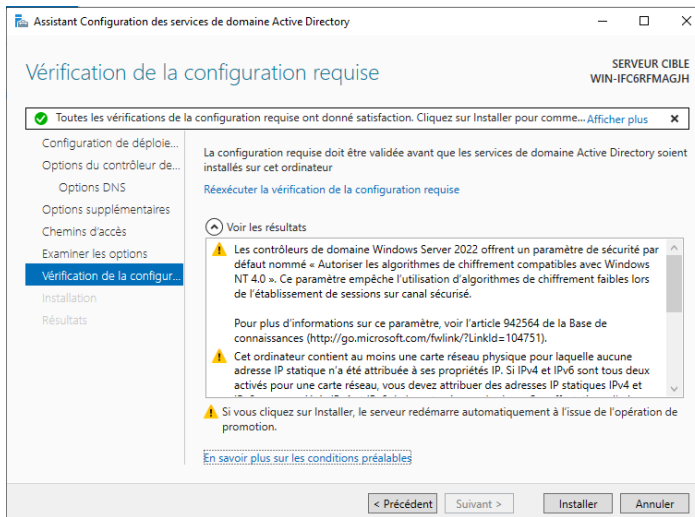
Assistant Configuration des services de domaine Active Directory

Vérification de la configuration requise

SERVEUR CIBLE
WIN-IFC6RFMAGJH

Toutes les vérifications de la configuration requise ont donné satisfaction. Cliquez sur Installer pour comme... Afficher plus

Configuration de déploie...
Options du contrôleur de...
Options DNS
Options supplémentaires
Chemins d'accès
Examiner les options
Vérification de la configur...
Installation
Résultats

La configuration requise doit être validée avant que les services de domaine Active Directory soient installés sur cet ordinateur

Réexécuter la vérification de la configuration requise

Voir les résultats

Les contrôleurs de domaine Windows Server 2022 offrent un paramètre de sécurité par défaut nommé « Autoriser les algorithmes de chiffrement compatibles avec Windows NT 4.0 ». Ce paramètre empêche l'utilisation d'algorithmes de chiffrement faibles lors de l'établissement de sessions sur canal sécurisé.

Pour plus d'informations sur ce paramètre, voir l'article 942564 de la Base de connaissances (http://go.microsoft.com/fwlink/?LinkId=104751).

Cet ordinateur contient au moins une carte réseau physique pour laquelle aucune adresse IP statique n'a été attribuée à ses propriétés IP. Si IPv4 et IPv6 sont tous deux activés pour une carte réseau, vous devez attribuer des adresses IP statiques IPv4 et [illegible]

Si vous cliquez sur Installer, le serveur redémarre automatiquement à l'issue de l'opération de promotion.

En savoir plus sur les conditions préalables

< Précédent   Suivant >   Installer   Annuler